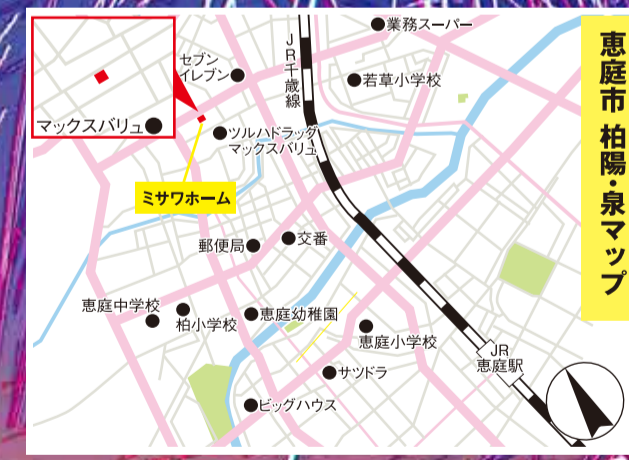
恵庭市 柏陽・泉マップ

マックスバリュ

セブンイレブン

業務スーパー

JR千歳線

若草小学校

ツルハドラッグ マックスバリュ

ミサワホーム

郵便局

交番

恵庭中学校

柏小学校

恵庭幼稚園

恵庭小学校

JR 恵庭駅

サツドラ

ビッグハウス